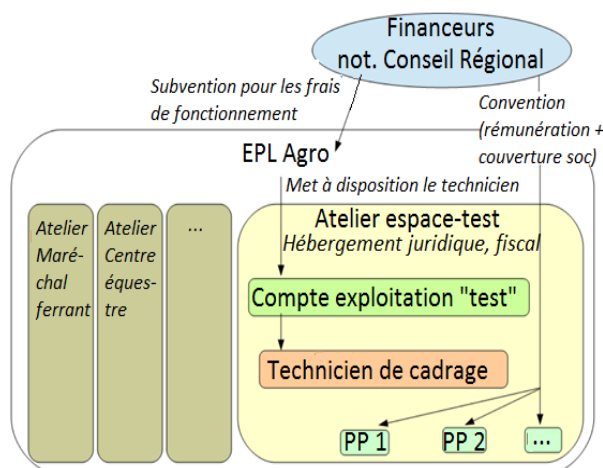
Financeurs
not. Conseil Régional

Subvention pour les frais de fonctionnement

Convention (rémunération + couverture soc)

EPL Agro

Met à disposition le technicien

Atelier Maré-chal ferrant

Atelier Centre éques-tre

...

Atelier espace-test
Hébergement juridique, fiscal

Compte exploitation "test"

Technicien de cadrage

PP 1

PP 2

...